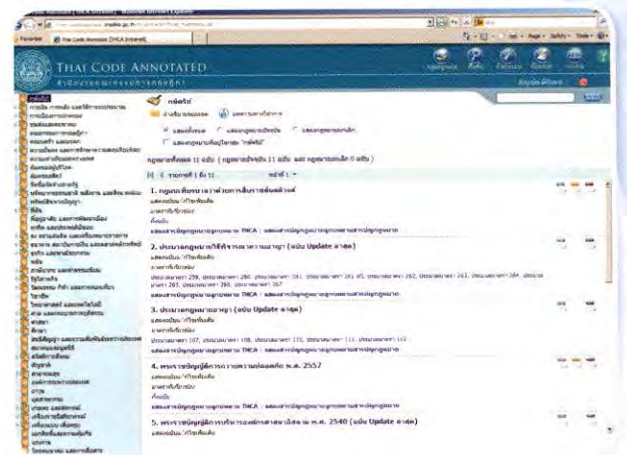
THAI CODE ANNOTATED

Thai Code Annotator [THCA Internet]

1. กฎหมายว่าด้วยการค้าอิเล็กทรอนิกส์

2. ประมวลกฎหมายวิธีพิจารณาความอาญา (ฉบับ Update ล่าสุด)

3. ประมวลกฎหมายอาญา (ฉบับ Update ล่าสุด)

4. พระราชบัญญัติการขายตรงและตลาดแบบตรง พ.ศ. 2557

5. พระราชบัญญัติการบริหารองค์การส่วนจังหวัด พ.ศ. 2540 (ฉบับ Update ล่าสุด)

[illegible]